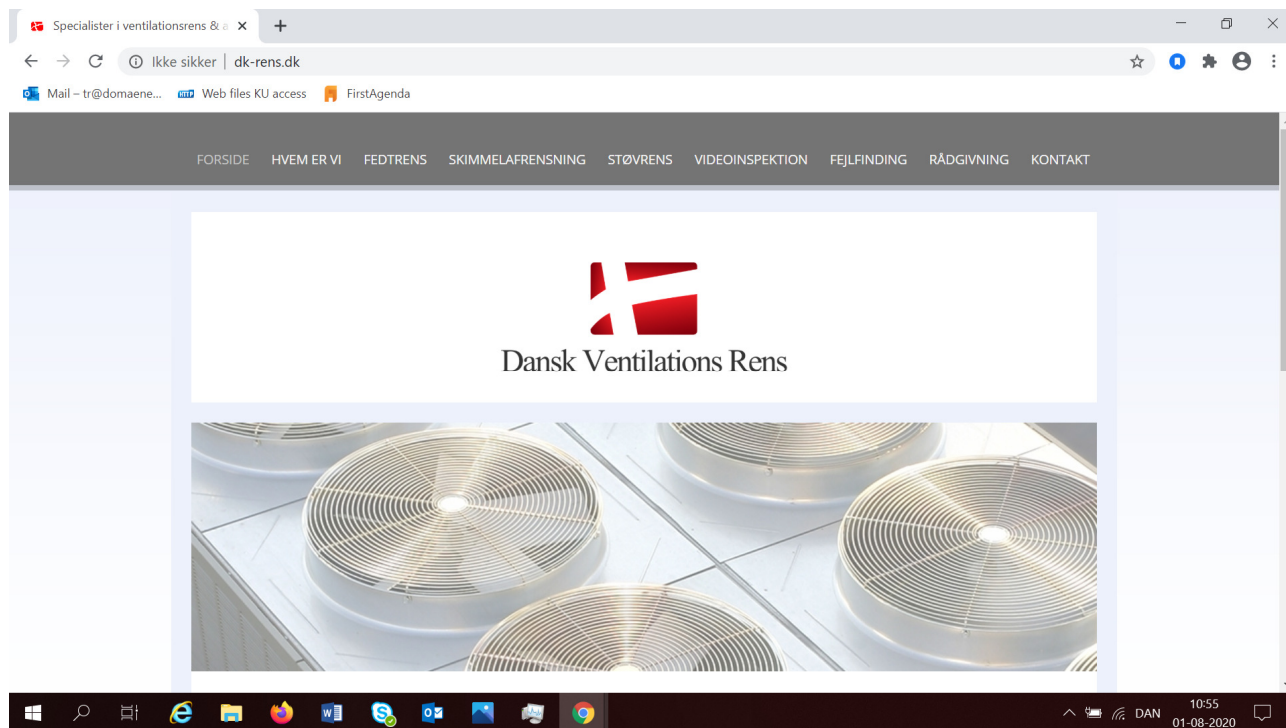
Specialister i ventilationsrens & a ×

Ikke sikker | dk-rens.dk

Mail – tr@domaene... Web files KU access FirstAgenda

FORSIDE HVEM ER VI FEDTRENS SKIMMELAFRENSNING STØVRENS VIDEOINSPEKTION FEJLFINDING RÅDGIVNING KONTAKT

Dansk Ventilations Rens

DAN 10:55 01-08-2020